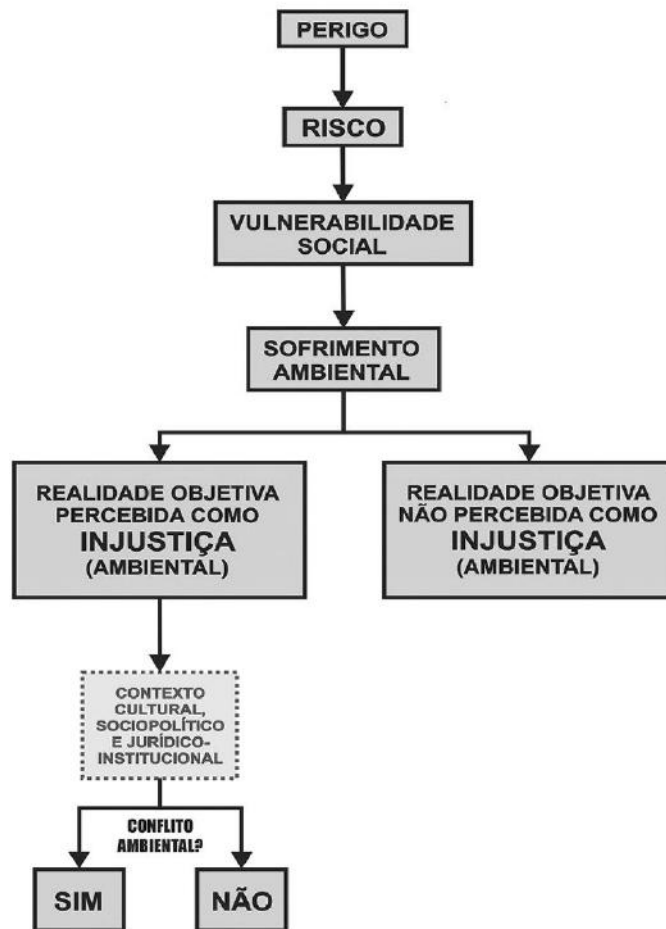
PERIGO

RISCO

VULNERABILIDADE SOCIAL

SOFRIMENTO AMBIENTAL

REALIDADE OBJETIVA PERCEBIDA COMO INJUSTIÇA (AMBIENTAL)

REALIDADE OBJETIVA NÃO PERCEBIDA COMO INJUSTIÇA (AMBIENTAL)

CONTEXTO CULTURAL, SOCIOPOLÍTICO E JURÍDICO-INSTITUCIONAL

CONFLITO AMBIENTAL?

SIM

NÃO